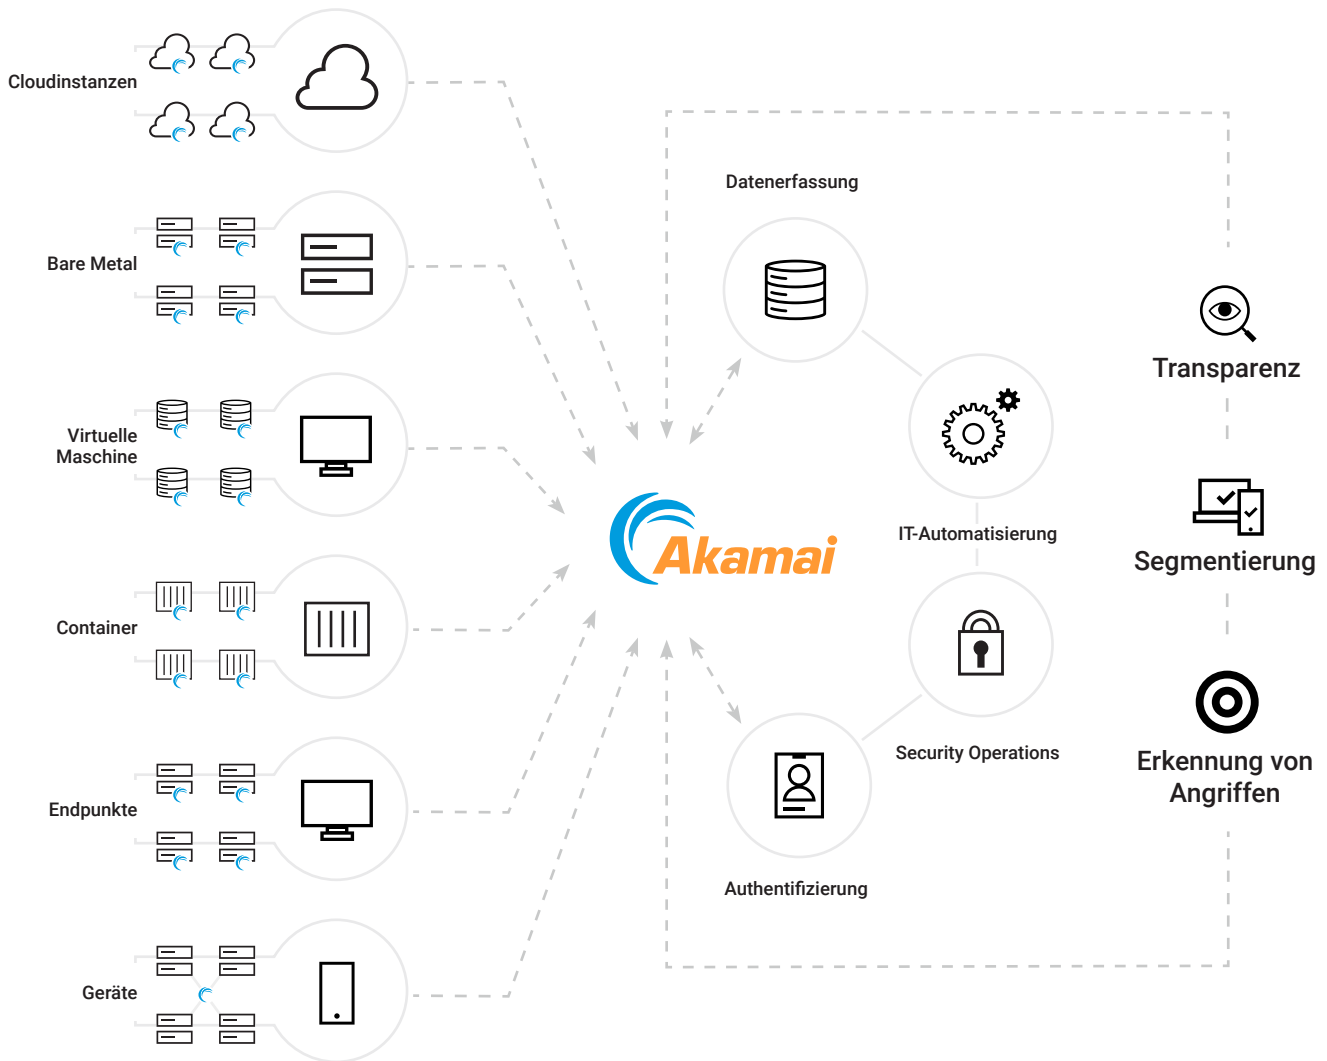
Cloudinstanzen

Bare Metal

Virtuelle Maschine

Container

Endpunkte

Geräte

Akamai

Datenerfassung

IT-Automatisierung

Security Operations

Authentifizierung

Transparenz

Segmentierung

Erkennung von Angriffen